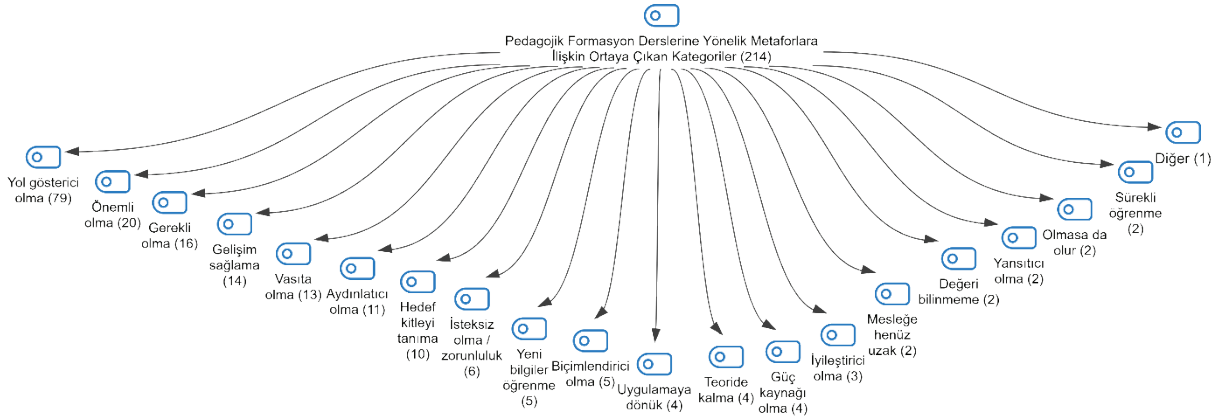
Pedagojik Formasyon Derslerine Yönelik Metaforlara İlişkin Ortaya Çıkan Kategoriler (214)

Yol gösterici olma (79)

Önemli olma (20)

Gerekli olma (16)

Gelişim sağlama (14)

Vasıta olma (13)

Aydınlatıcı olma (11)

Hedef kitleyi tanıma (10)

İsteksiz olma / zorunluluk (6)

Yeni bilgiler öğrenme (5)

Biçimlendirici olma (5)

Uygulamaya dönük (4)

Teoride kalma (4)

Güç kaynağı olma (4)

İyileştirici olma (3)

Mesleğe henüz uzak (2)

Değeri bilinmeme (2)

Yansıtıcı olma (2)

Olmasa da olur (2)

Sürekli öğrenme (2)

Diğer (1)